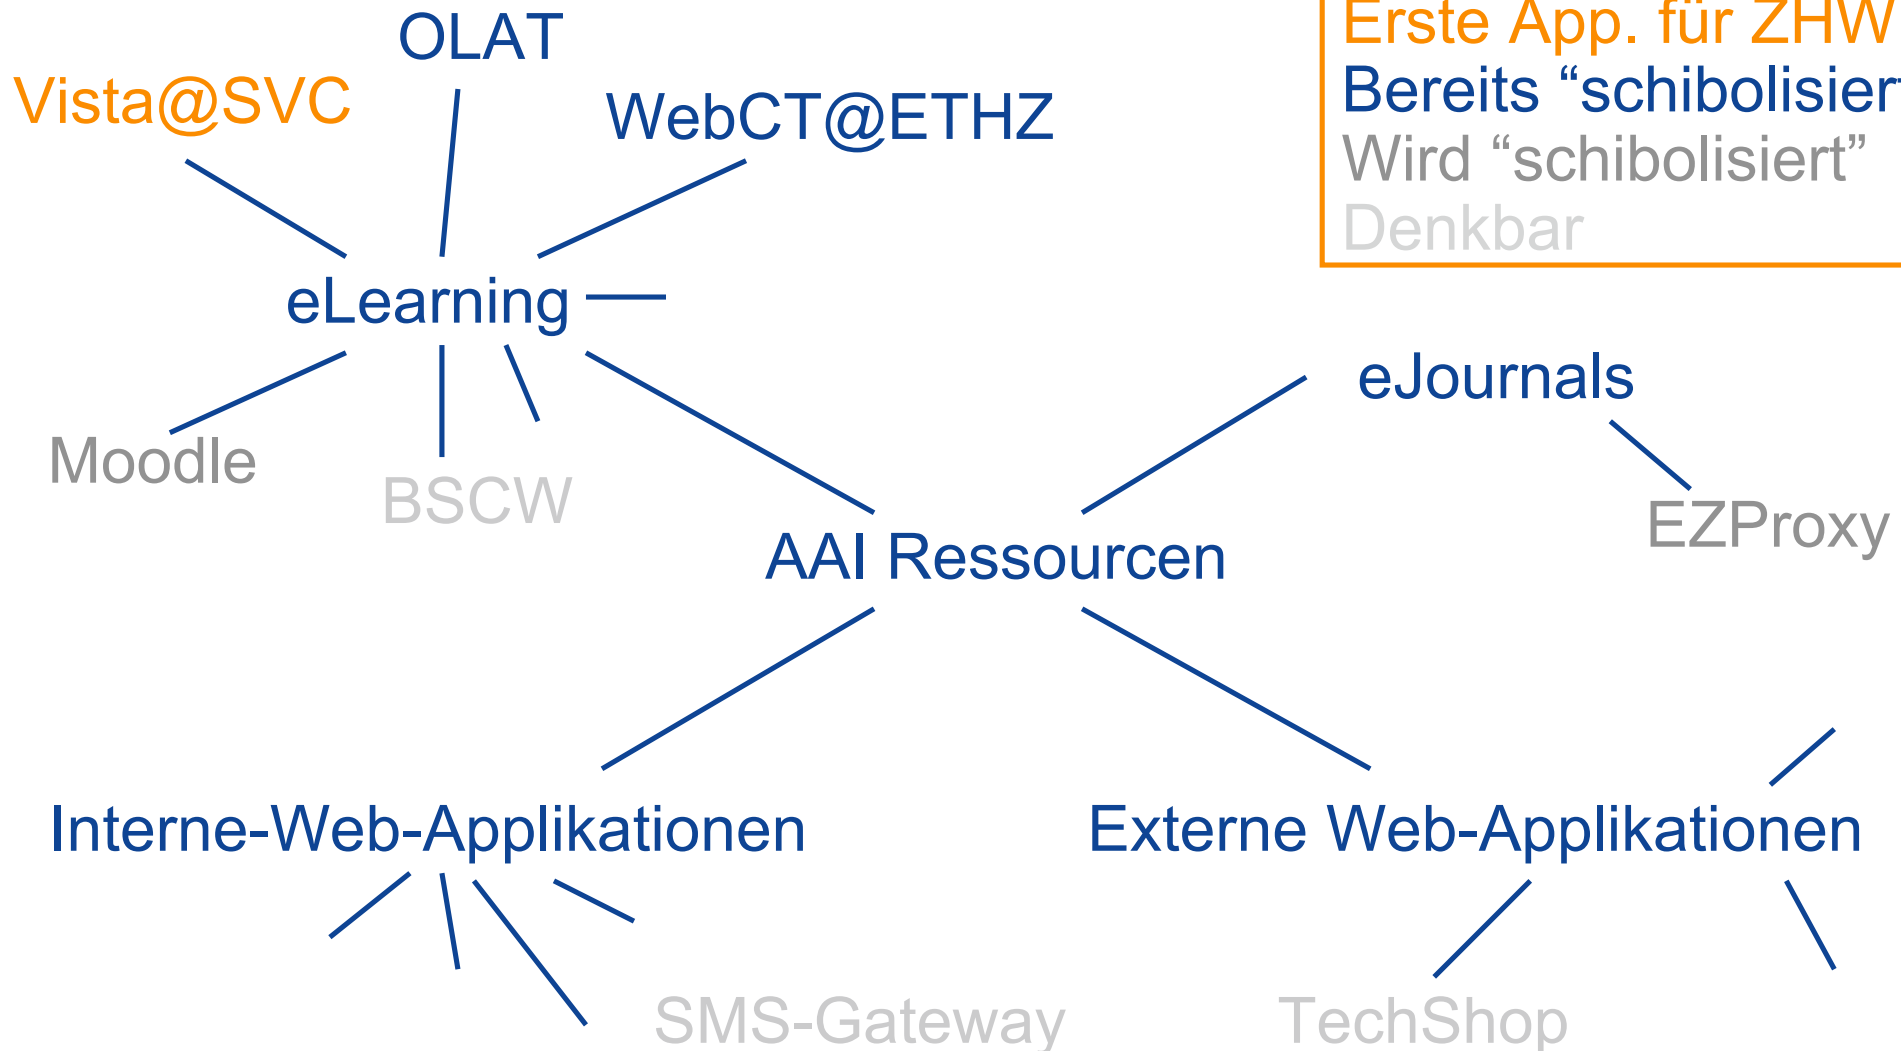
OLAT

Vista@SVC

WebCT@ETHZ

Erste App. für ZHW

Bereits “schibolisier

Wird “schibolisiert”

Denkbar

eLearning

eJournals

Moodle

BSCW

EZProxy

AAI Ressourcen

Interne-Web-Applikationen

Externe Web-Applikationen

SMS-Gateway

TechShop